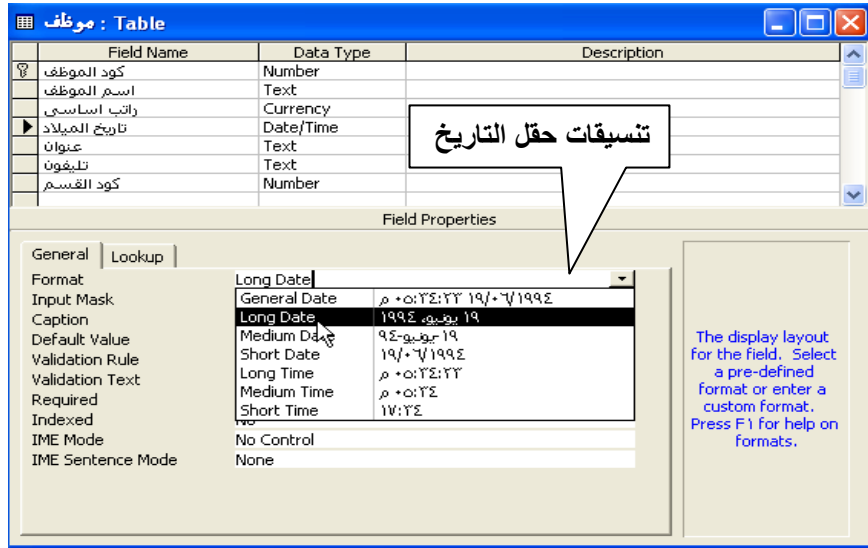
موظف : Table

| Field Name | Data Type | Description |
|---|---|---|
| كود الموظف | Number | |
| اسم الموظف | Text | |
| راتب اساسى | Currency | |
| تاريخ الميلاد | Date/Time | |
| عنوان | Text | |
| تليفون | Text | |
| كود القسم | Number | |

تنسيقات حقل التاريخ

Field Properties

General | Lookup

Format: Long Date
Input Mask
Caption
Default Value
Validation Rule
Validation Text
Required
Indexed: No
IME Mode: No Control
IME Sentence Mode: None

| | |
|---|---|
| General Date | ١٩/٠٦/١٩٩٤ ٠٥:٣٤:٢٣ م |
| Long Date | ١٩ يونيو، ١٩٩٤ |
| Medium Date | ١٩-يونيو-٩٤ |
| Short Date | ١٩/٠٦/١٩٩٤ |
| Long Time | ٠٥:٣٤:٢٣ م |
| Medium Time | ٠٥:٣٤ م |
| Short Time | ١٧:٣٤ |

The display layout for the field. Select a pre-defined format or enter a custom format. Press F1 for help on formats.